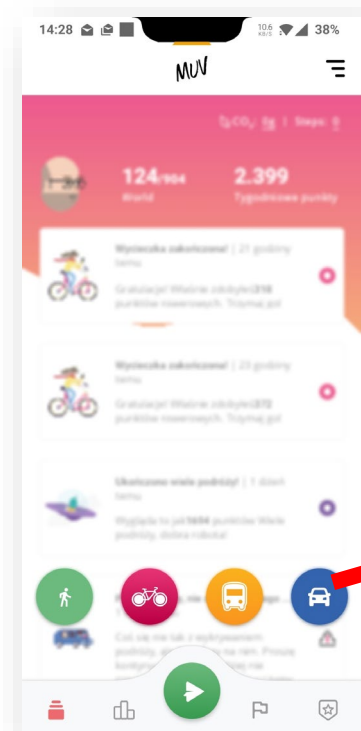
14:28 10.6 KB/S 38%

MUV

$CO_2$: 5g | Steps: 0

124/904
World

2.399
Tygodniowe punkty

Wycieczka zakończona! | 21 godziny temu

Gratulacje! Właśnie zdobyłeś 218 punktów rowerowych. Trzymaj się!

Wycieczka zakończona! | 23 godziny temu

Gratulacje! Właśnie zdobyłeś 372 punktów rowerowych. Trzymaj się!

Ukończono wiele podróży! | 1 dzień temu

Wygląda na jak 1694 punktów Wiele podróży, dobra robota!

Coś się nie tak z wykrywaniem podróży, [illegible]